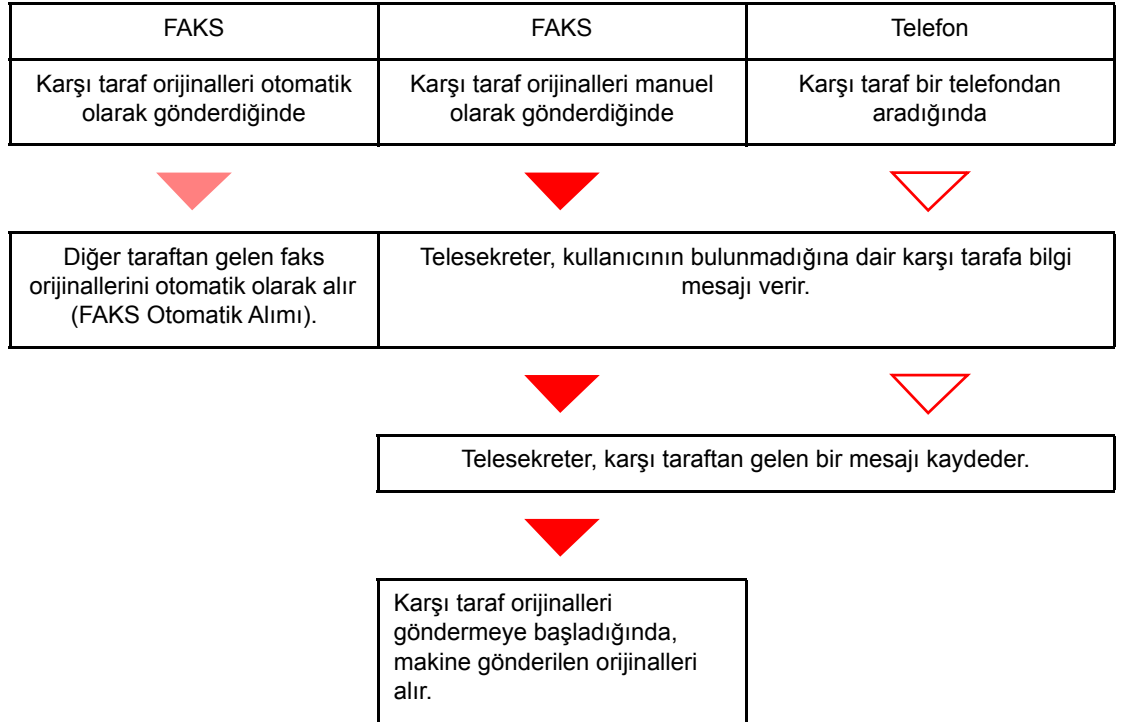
| FAKS | FAKS | Telefon |
|---|---|---|
| Karşı taraf orijinalleri otomatik olarak gönderdiğinde | Karşı taraf orijinalleri manuel olarak gönderdiğinde | Karşı taraf bir telefondan aradığında |

Diğer taraftan gelen faks orijinallerini otomatik olarak alır (FAKS Otomatik Alımı).

Telesekreter, kullanıcının bulunmadığına dair karşı tarafa bilgi mesajı verir.

Telesekreter, karşı taraftan gelen bir mesajı kaydeder.

Karşı taraf orijinalleri göndermeye başladığında, makine gönderilen orijinalleri alır.